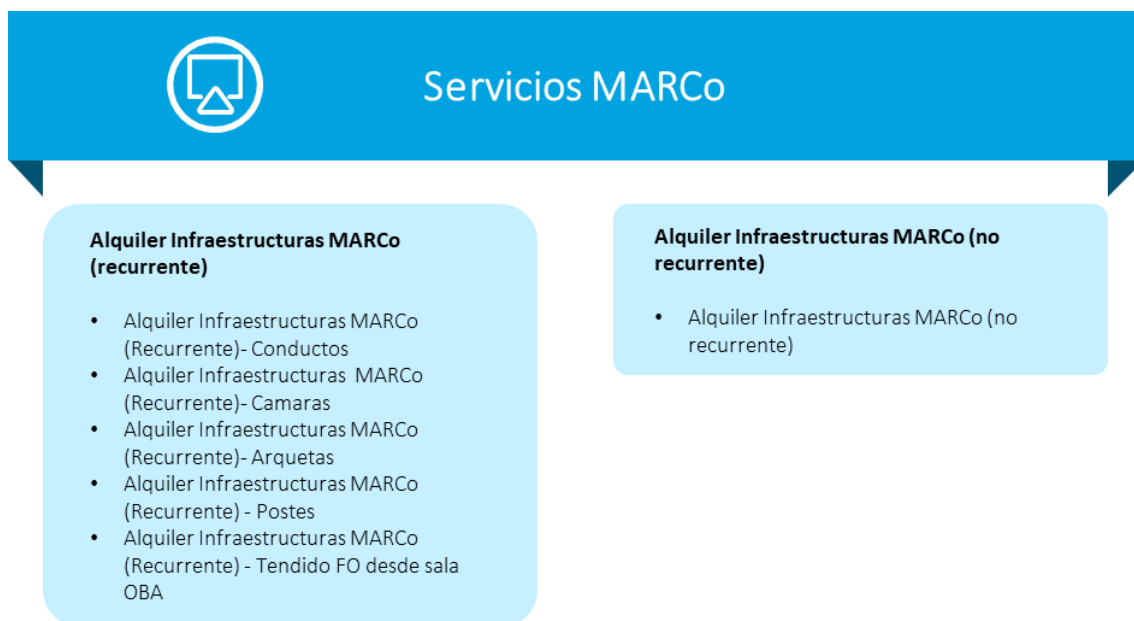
Servicios MARCo

**Alquiler Infraestructuras MARCo (recurrente)**

- Alquiler Infraestructuras MARCo (Recurrente)- Conductos
- Alquiler Infraestructuras MARCo (Recurrente)- Camaras
- Alquiler Infraestructuras MARCo (Recurrente)- Arquetas
- Alquiler Infraestructuras MARCo (Recurrente) - Postes
- Alquiler Infraestructuras MARCo (Recurrente) - Tendido FO desde sala OBA

**Alquiler Infraestructuras MARCo (no recurrente)**

- Alquiler Infraestructuras MARCo (no recurrente)